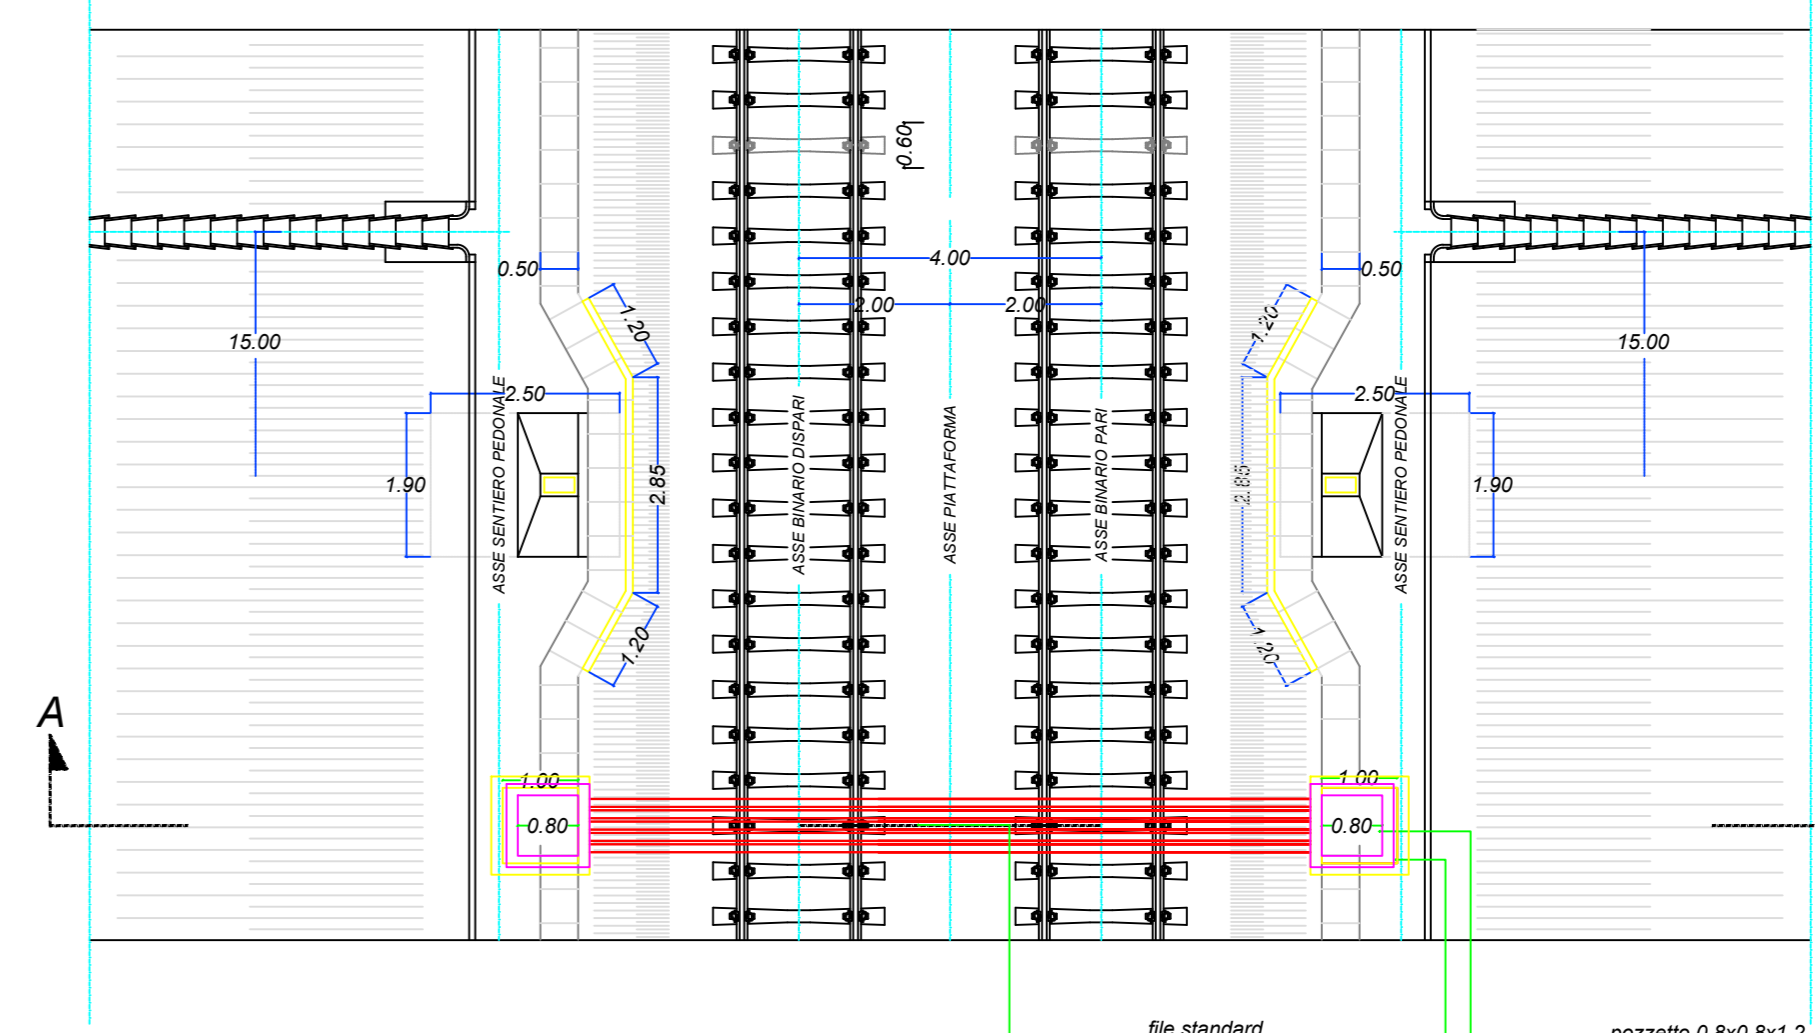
0.60

4.00

2.00

2.00

0.50

0.50

1.20

1.20

15.00

15.00

2.50

2.50

1.90

1.90

2.85

2.85

ASSE SENTIERO PEDONALE

ASSE BINARIO DISPARI

ASSE PIATTAFORMA

ASSE BINARIO PARI

ASSE SENTIERO PEDONALE

1.20

1.20

A

1.00

1.00

0.80

0.80

file standard

pozzetto 0.8x0.8x1.2